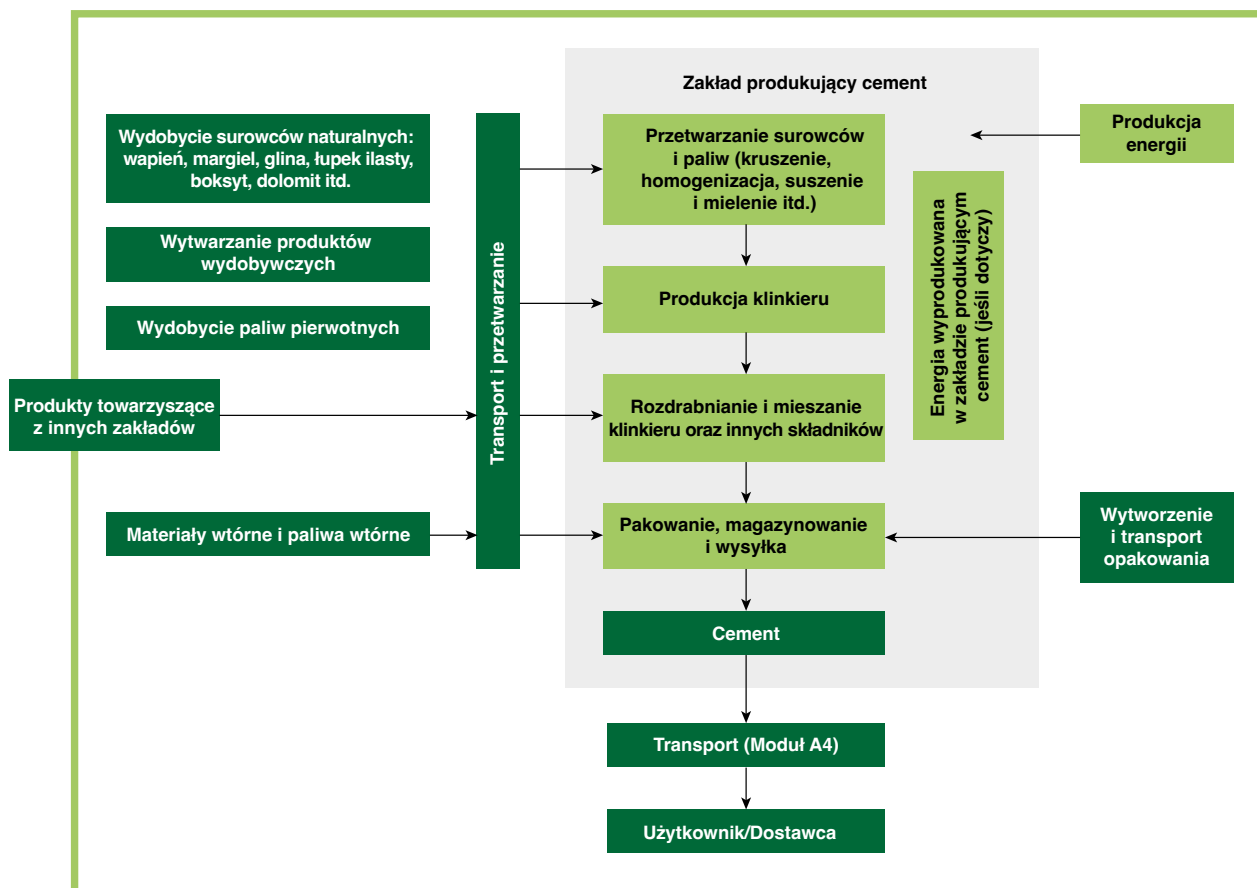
Zakład produkujący cement

Wydobycie surowców naturalnych: wapień, margiel, glina, łupek ilasty, boksyt, dolomit itd.

Wytwarzanie produktów wydobywczych

Wydobycie paliw pierwotnych

Produkty towarzyszące z innych zakładów

Materiały wtórne i paliwa wtórne

Transport i przetwarzanie

Przetwarzanie surowców i paliw (kruszenie, homogenizacja, suszenie i mielenie itd.)

Produkcja klinkieru

Rozdrabnianie i mieszanie klinkieru oraz innych składników

Pakowanie, magazynowanie i wysyłka

Cement

Energia wyprodukowana w zakładzie produkującym cement (jeśli dotyczy)

Produkcja energii

Wytworzenie i transport opakowania

Transport (Moduł A4)

Użytkownik/Dostawca